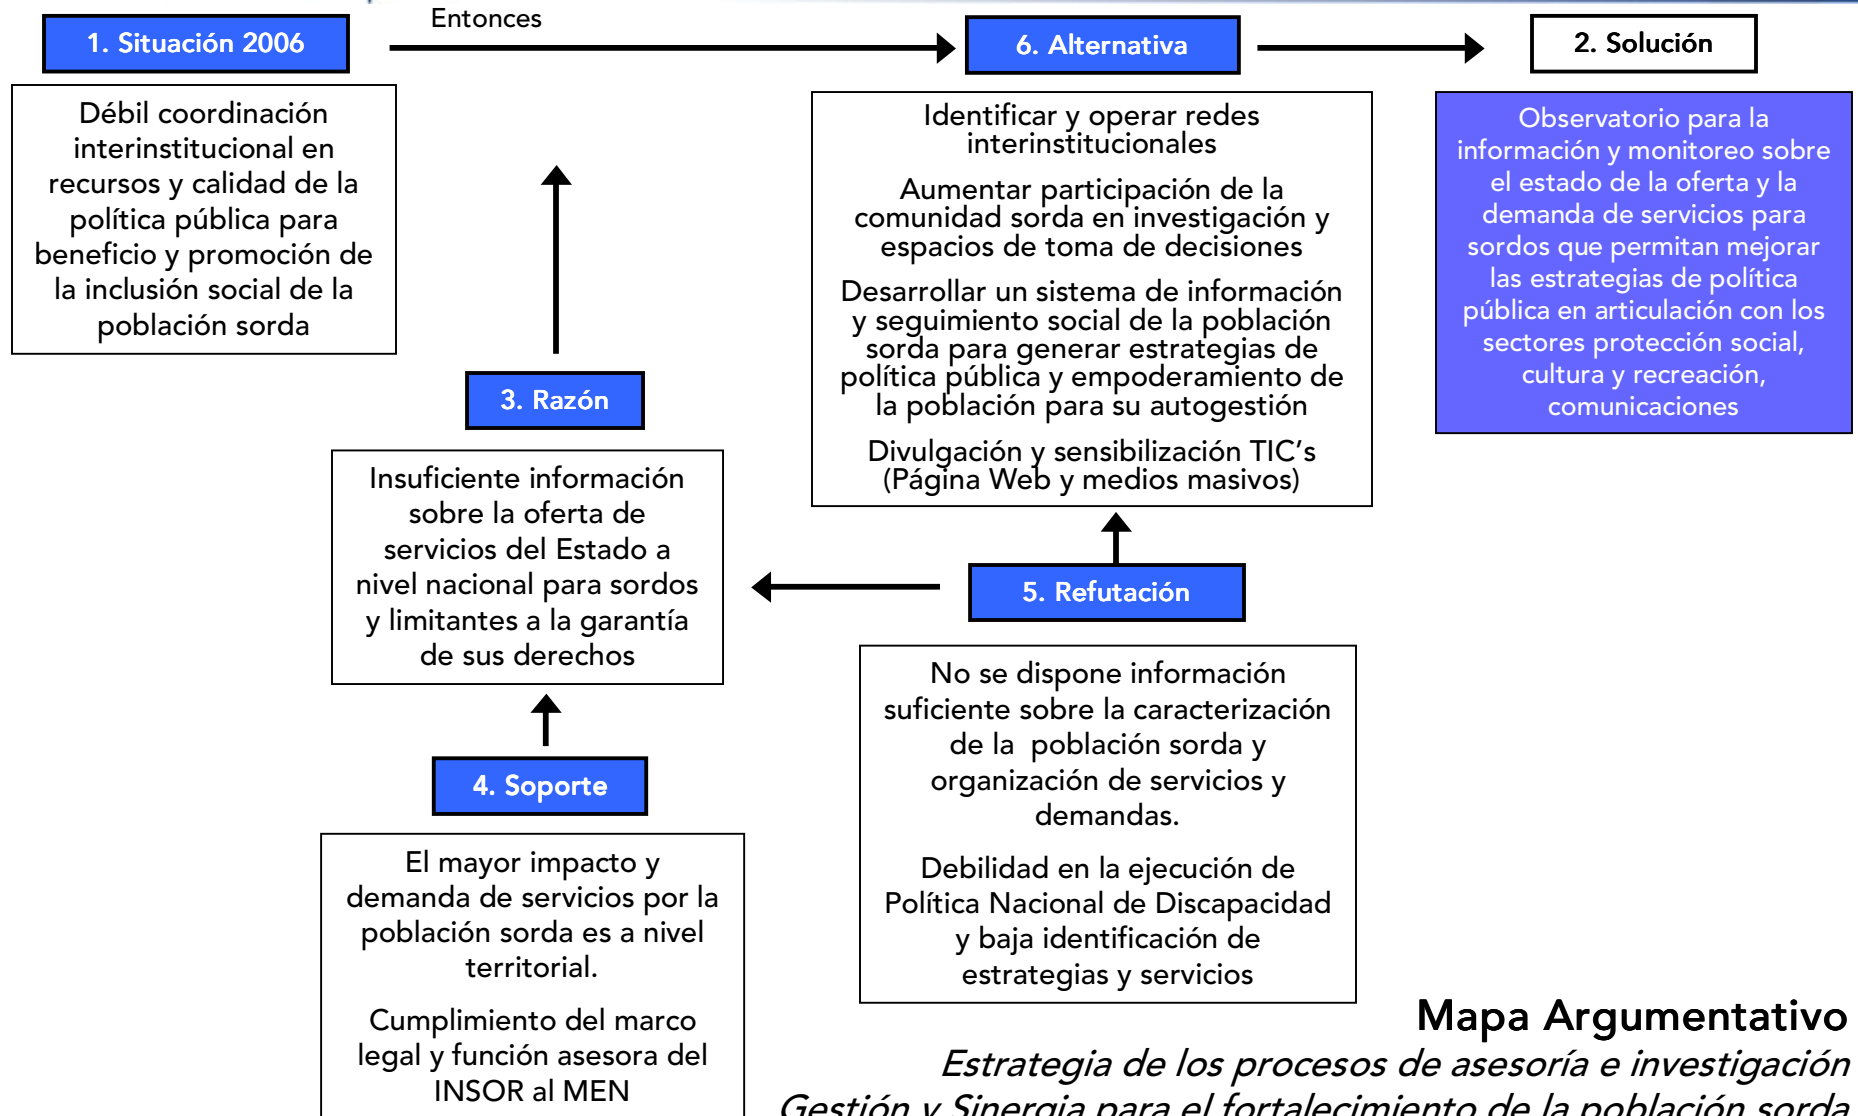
1. Situación 2006

Entonces

6. Alternativa

2. Solución

Débil coordinación interinstitucional en recursos y calidad de la política pública para beneficio y promoción de la inclusión social de la población sorda

Identificar y operar redes interinstitucionales

Aumentar participación de la comunidad sorda en investigación y espacios de toma de decisiones

Desarrollar un sistema de información y seguimiento social de la población sorda para generar estrategias de política pública y empoderamiento de la población para su autogestión

Divulgación y sensibilización TIC's (Página Web y medios masivos)

Observatorio para la información y monitoreo sobre el estado de la oferta y la demanda de servicios para sordos que permitan mejorar las estrategias de política pública en articulación con los sectores protección social, cultura y recreación, comunicaciones

3. Razón

Insuficiente información sobre la oferta de servicios del Estado a nivel nacional para sordos y limitantes a la garantía de sus derechos

5. Refutación

No se dispone información suficiente sobre la caracterización de la población sorda y organización de servicios y demandas.

Debilidad en la ejecución de Política Nacional de Discapacidad y baja identificación de estrategias y servicios

4. Soporte

El mayor impacto y demanda de servicios por la población sorda es a nivel territorial.

Cumplimiento del marco legal y función asesora del INSOR al MEN

Mapa Argumentativo

Estrategia de los procesos de asesoría e investigación

Gestión y Sinergia para el fortalecimiento de la población sorda